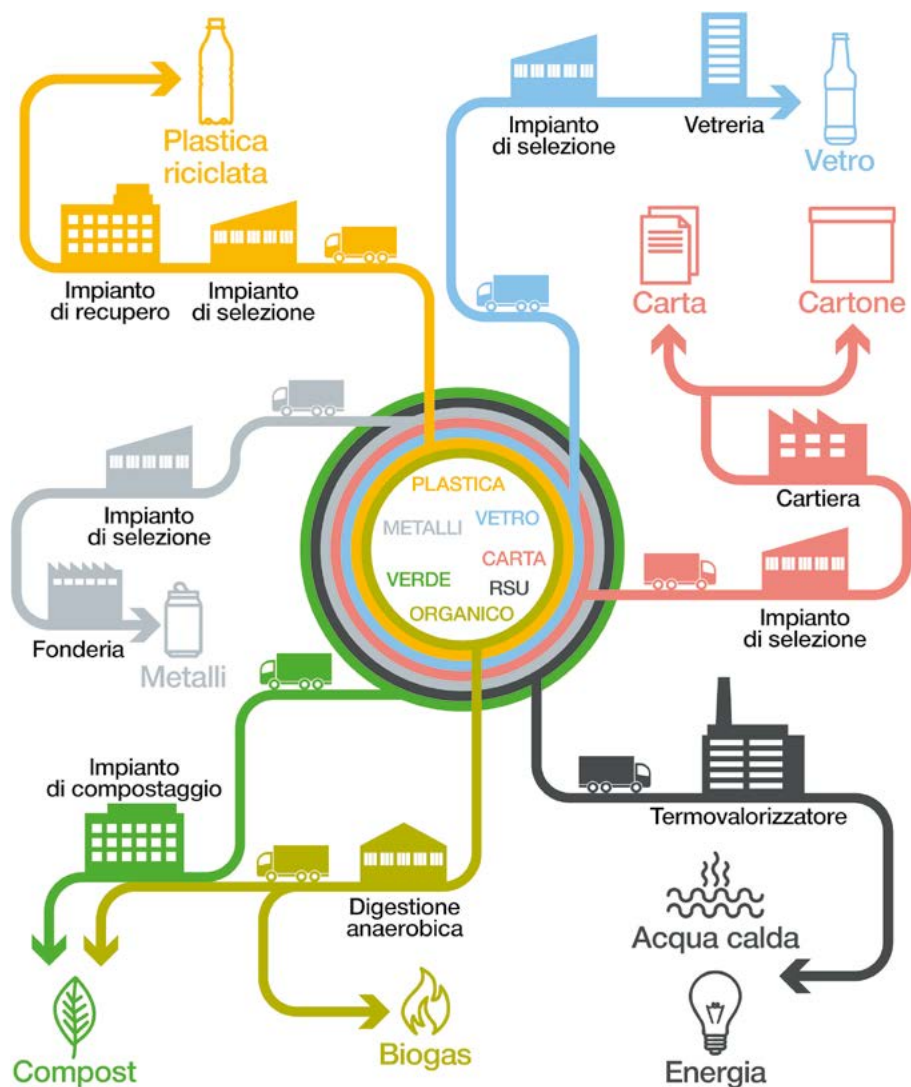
Plastica riciclata

Impianto di recupero

Impianto di selezione

Impianto di selezione

Vetreria

Vetro

Carta

Cartone

Cartiera

Impianto di selezione

Impianto di selezione

Fonderia

Metalli

PLASTICA

METALLI

VETRO

CARTA

VERDE

RSU

ORGANICO

Impianto di compostaggio

Digestione anaerobica

Termovalorizzatore

Acqua calda

Compost

Biogas

Energia